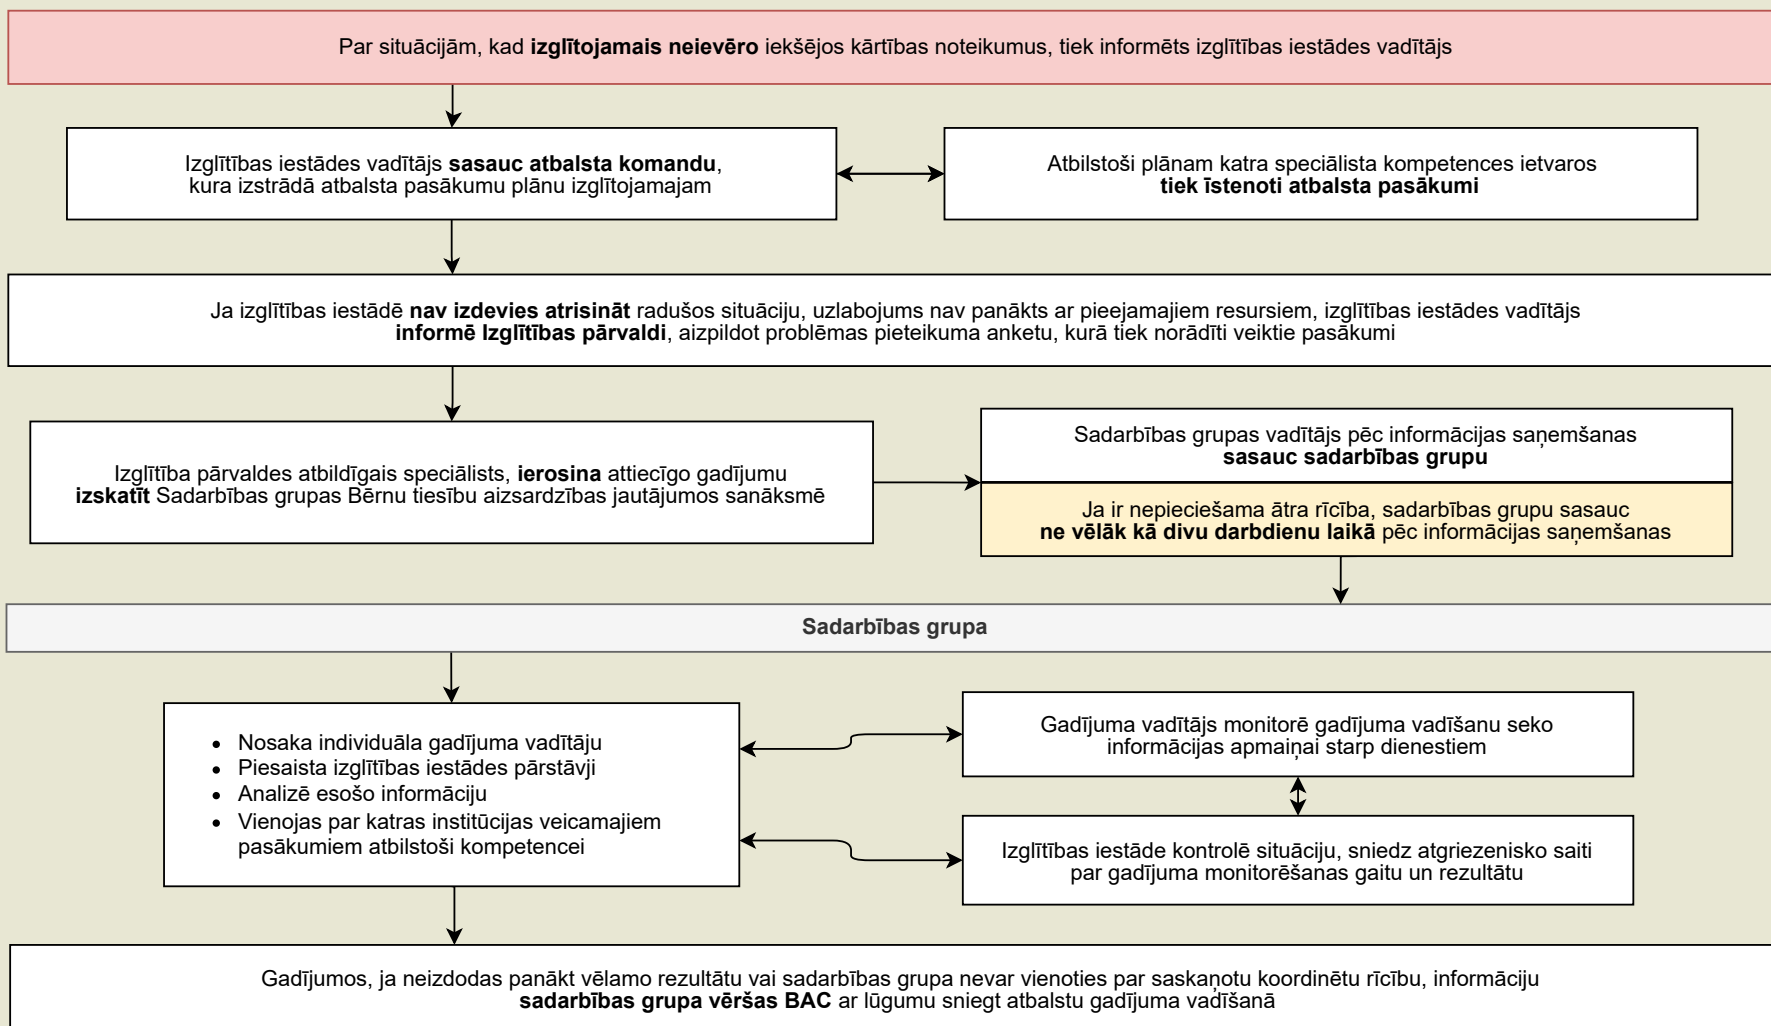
Par situācijām, kad izglītojamais neievēro iekšējos kārtības noteikumus, tiek informēts izglītības iestādes vadītājs

Izglītības iestādes vadītājs sasauc atbalsta komandu, kura izstrādā atbalsta pasākumu plānu izglītojamajam

Atbilstoši plānam katra speciālista kompetences ietvaros tiek īstenoti atbalsta pasākumi

Ja izglītības iestādē nav izdevies atrisināt radušos situāciju, uzlabojums nav panākts ar pieejamajiem resursiem, izglītības iestādes vadītājs informē Izglītības pārvaldi, aizpildot problēmas pieteikuma anketu, kurā tiek norādīti veiktie pasākumi

Izglītība pārvaldes atbildīgais speciālists, ierosina attiecīgo gadījumu izskatīt Sadarbības grupas Bērnu tiesību aizsardzības jautājumos sanāksmē

Sadarbības grupas vadītājs pēc informācijas saņemšanas sasauc sadarbības grupu

Ja ir nepieciešama ātra rīcība, sadarbības grupu sasauc ne vēlāk kā divu darbdienu laikā pēc informācijas saņemšanas

Sadarbības grupa

- Nosaka individuāla gadījuma vadītāju
- Piesaista izglītības iestādes pārstāvji
- Analizē esošo informāciju
- Vienojas par katras institūcijas veicamajiem pasākumiem atbilstoši kompetencei

Gadījuma vadītājs monitorē gadījuma vadīšanu seko informācijas apmaiņai starp dienestiem

Izglītības iestāde kontrolē situāciju, sniedz atgriezenisko saiti par gadījuma monitorēšanas gaitu un rezultātu

Gadījumos, ja neizdodas panākt vēlamo rezultātu vai sadarbības grupa nevar vienoties par saskaņotu koordinētu rīcību, informāciju sadarbības grupa vēršas BAC ar lūgumu sniegt atbalstu gadījuma vadīšanā